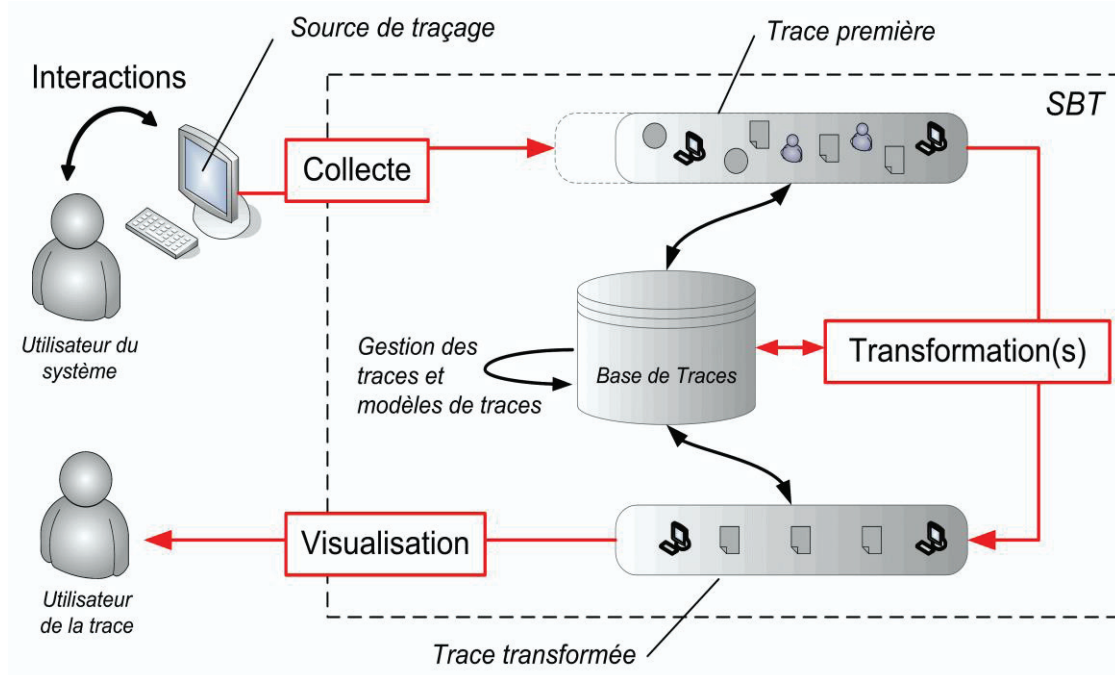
Source de traçage

Trace première

Interactions

SBT

Collecte

Utilisateur du système

Gestion des traces et modèles de traces

Base de Traces

Transformation(s)

Utilisateur de la trace

Visualisation

Trace transformée